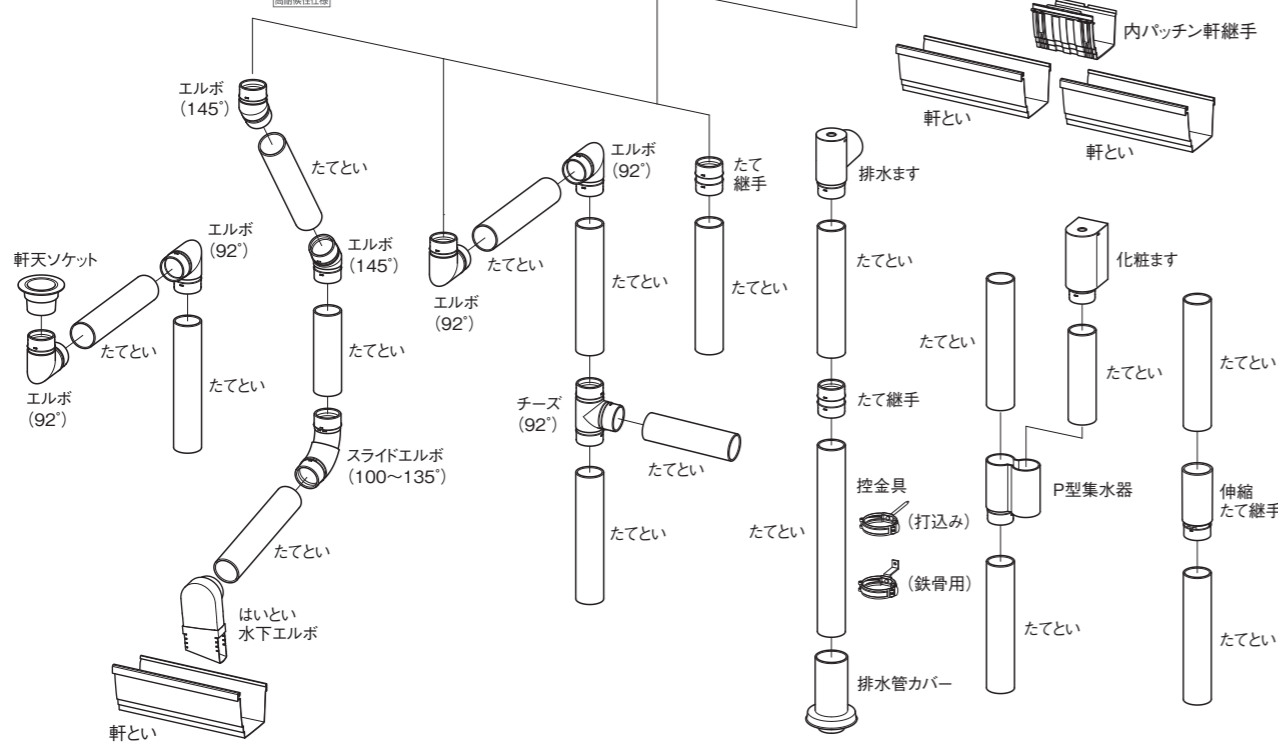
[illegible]

内パッチン軒継手

軒とい

軒とい

エルボ
(145°)

たてとい

エルボ
(92°)

たて
継手

排水ます

エルボ
(92°)

軒天ソケット

エルボ
(145°)

エルボ
(92°)

たてとい

たてとい

たてとい

たてとい

化粧ます

たてとい

たてとい

たてとい

たてとい

たてとい

エルボ
(92°)

たてとい

たて継手

チーズ
(92°)

スライドエルボ
(100〜135°)

たてとい

控金具

P型集水器

伸縮
たて継手

(打込み)

たてとい

たてとい

たてとい

(鉄骨用)

はいとい
水下エルボ

たてとい

たてとい

排水管カバー

軒とい